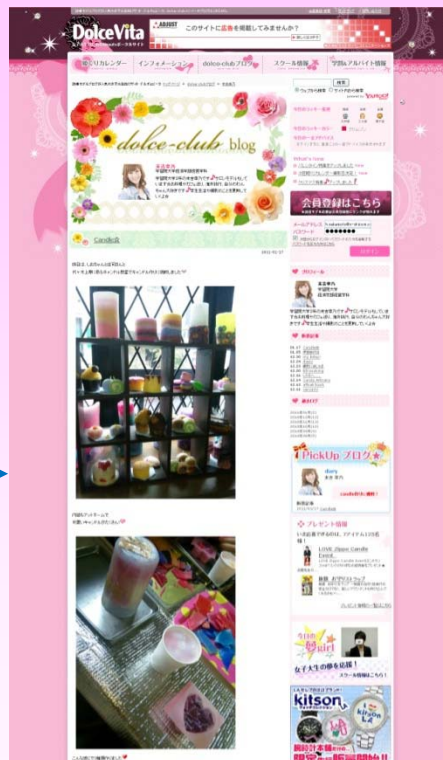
DolceVita

ADJUST

このサイトに広告を掲載してみませんか？

インフォメーション

dolce-club ブログ

スクール情報

アルバイト情報

dolce-club blog

Candle

会員登録はこちら

PickUp ブログ

プレゼント情報

LOVE Jigsaw Candle

girl

女子大生の夢を応援！

kitson